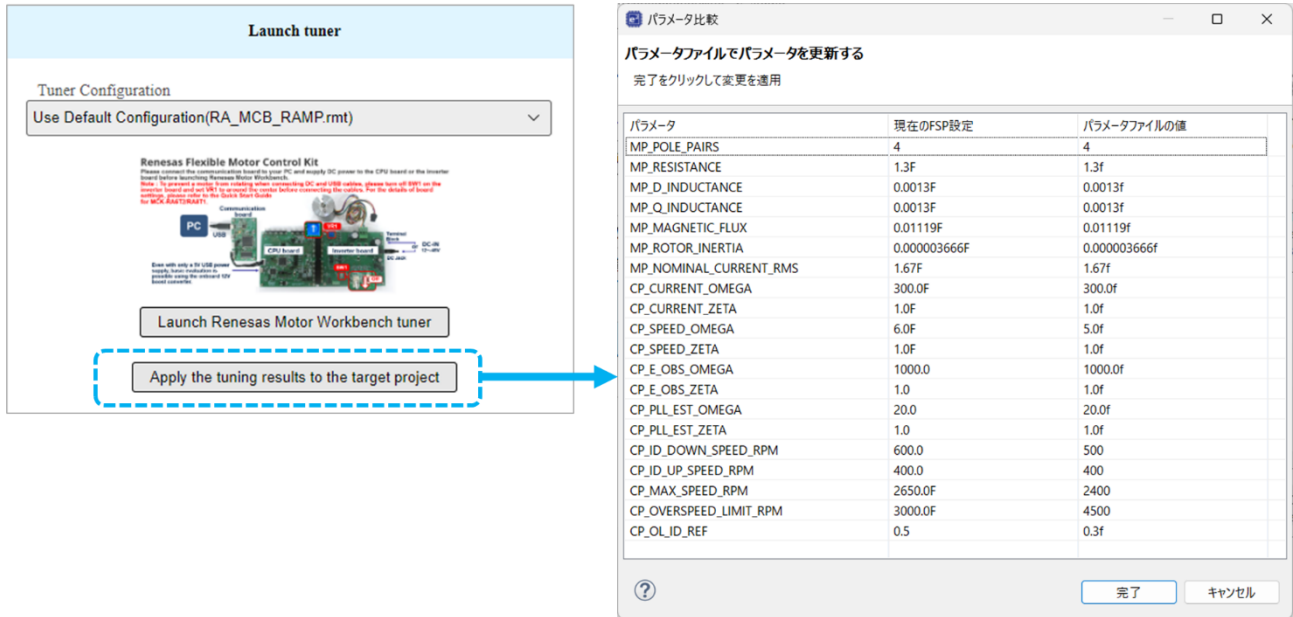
Launch tuner

Tuner Configuration

Use Default Configuration(RA_MCB_RAMP.rmt)

Renesas Flexible Motor Control Kit

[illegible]

PC

Communication board

USB

CPU board

Inverter board

DC-IN

Launch Renesas Motor Workbench tuner

Apply the tuning results to the target project

パラメータ比較

パラメータファイルでパラメータを更新する

完了をクリックして変更を適用

| パラメータ | 現在のFSP設定 | パラメータファイルの値 |
|---|---|---|
| MP_POLE_PAIRS | 4 | 4 |
| MP_RESISTANCE | 1.3F | 1.3f |
| MP_D_INDUCTANCE | 0.0013F | 0.0013f |
| MP_Q_INDUCTANCE | 0.0013F | 0.0013f |
| MP_MAGNETIC_FLUX | 0.01119F | 0.01119f |
| MP_ROTOR_INERTIA | 0.000003666F | 0.000003666f |
| MP_NOMINAL_CURRENT_RMS | 1.67F | 1.67f |
| CP_CURRENT_OMEGA | 300.0F | 300.0f |
| CP_CURRENT_ZETA | 1.0F | 1.0f |
| CP_SPEED_OMEGA | 6.0F | 5.0f |
| CP_SPEED_ZETA | 1.0F | 1.0f |
| CP_E_OBS_OMEGA | 1000.0 | 1000.0f |
| CP_E_OBS_ZETA | 1.0 | 1.0f |
| CP_PLL_EST_OMEGA | 20.0 | 20.0f |
| CP_PLL_EST_ZETA | 1.0 | 1.0f |
| CP_ID_DOWN_SPEED_RPM | 600.0 | 500 |
| CP_ID_UP_SPEED_RPM | 400.0 | 400 |
| CP_MAX_SPEED_RPM | 2650.0F | 2400 |
| CP_OVERSPEED_LIMIT_RPM | 3000.0F | 4500 |
| CP_OL_ID_REF | 0.5 | 0.3f |

完了

キャンセル